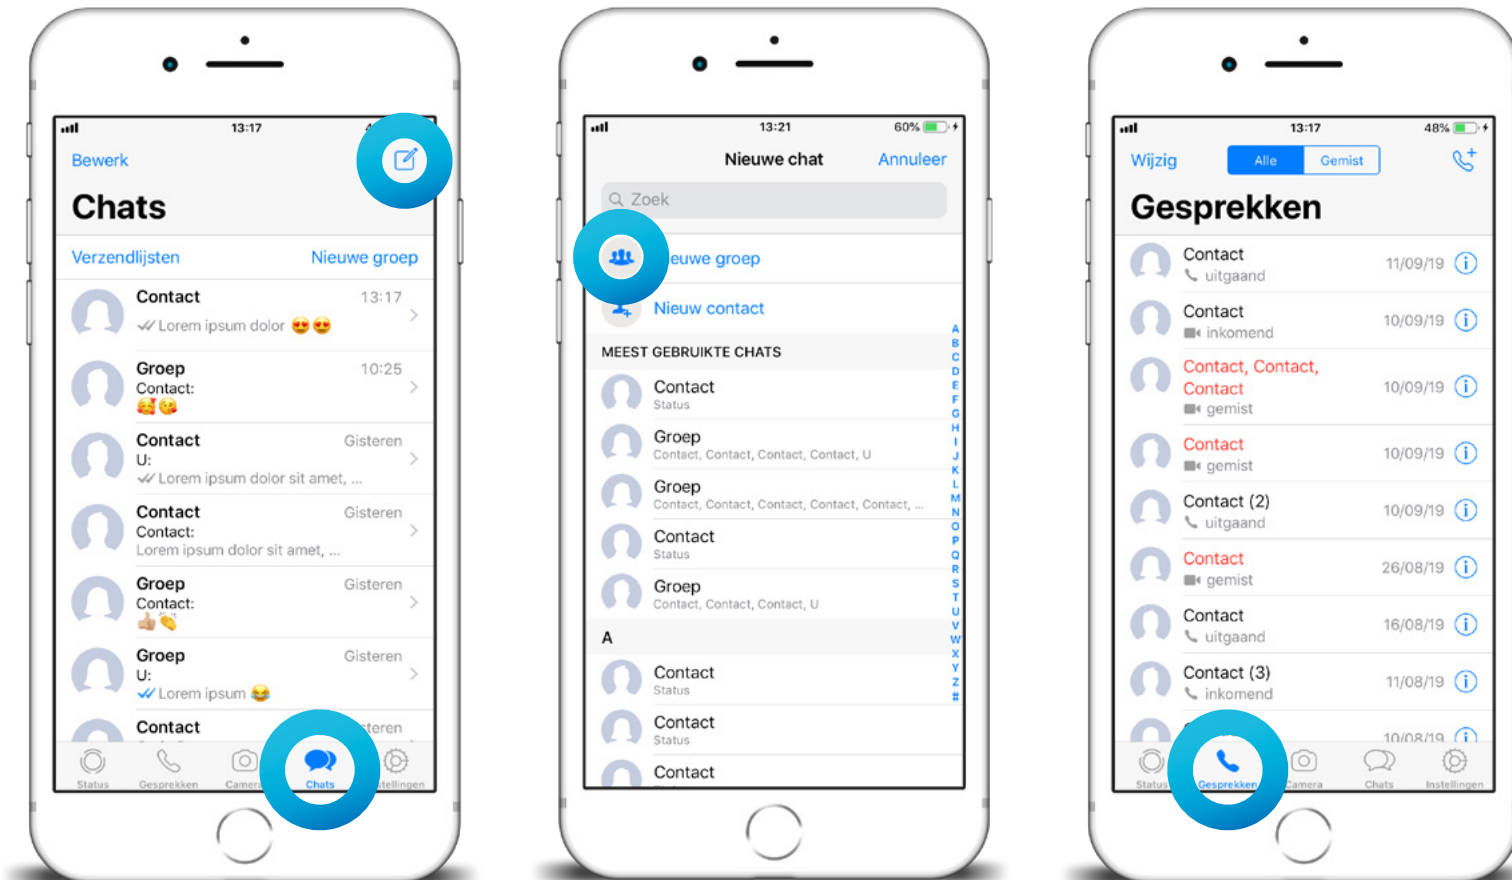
13:17

Bewerk

Chats

Verzendlijsten Nieuwe groep

Contact 13:17
Lorem ipsum dolor 😍😍

Groep 10:25
Contact:
🥰😘

Contact Gisteren
U:
Lorem ipsum dolor sit amet, ...

Contact Gisteren
Contact:
Lorem ipsum dolor sit amet, ...

Groep Gisteren
Contact:
👍👏

Groep Gisteren
U:
Lorem ipsum 😂

Contact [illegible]teren

Status Gesprekken Camera Chats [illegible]tellingen

13:21 60%

Nieuwe chat Annuleer

Zoek

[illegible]euwe groep

Nieuw contact

MEEST GEBRUIKTE CHATS

Contact
Status

Groep
Contact, Contact, Contact, Contact, U

Groep
Contact, Contact, Contact, Contact, Contact, ...

Contact
Status

Groep
Contact, Contact, Contact, U

A

Contact
Status

Contact
Status

Contact

A B C D E F G H I J K L M N O P Q R S T U V W X Y Z #

13:17 48%

Wijzig Alle Gemist

Gesprekken

Contact 11/09/19
uitgaand

Contact 10/09/19
inkomend

Contact, Contact, Contact 10/09/19
gemist

Contact 10/09/19
gemist

Contact (2) 10/09/19
uitgaand

Contact 26/08/19
gemist

Contact 16/08/19
uitgaand

Contact (3) 11/08/19
inkomend

10/08/19

Status Gesprekken Camera Chats Instellingen